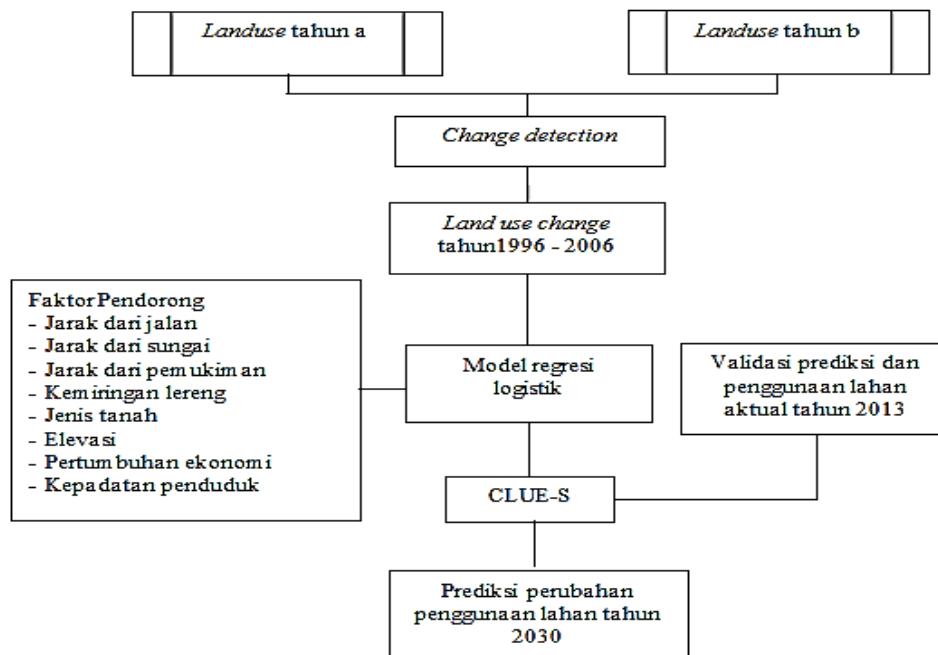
Landuse tahun a

Landuse tahun b

Change detection

Land use change tahun1996 - 2006

Faktor Pendorong
- Jarak dari jalan
- Jarak dari sungai
- Jarak dari pemukiman
- Kemiringan lereng
- Jenis tanah
- Elevasi
- Pertumbuhan ekonomi
- Kepadatan penduduk

Model regresi logistik

Validasi prediksi dan penggunaan lahan aktual tahun 2013

CLUE-S

Prediksi perubahan penggunaan lahan tahun 2030